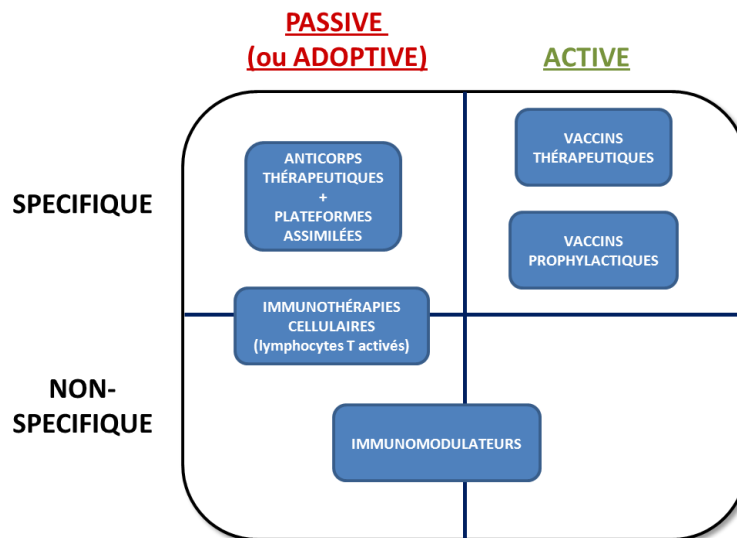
PASSIVE
(ou ADOPTIVE)

ACTIVE

SPECIFIQUE

ANTICORPS THÉRAPEUTIQUES + PLATEFORMES ASSIMILÉES

VACCINS THÉRAPEUTIQUES

VACCINS PROPHYLACTIQUES

IMMUNOTHÉRAPIES CELLULAIRES (lymphocytes T activés)

NON-SPECIFIQUE

IMMUNOMODULATEURS